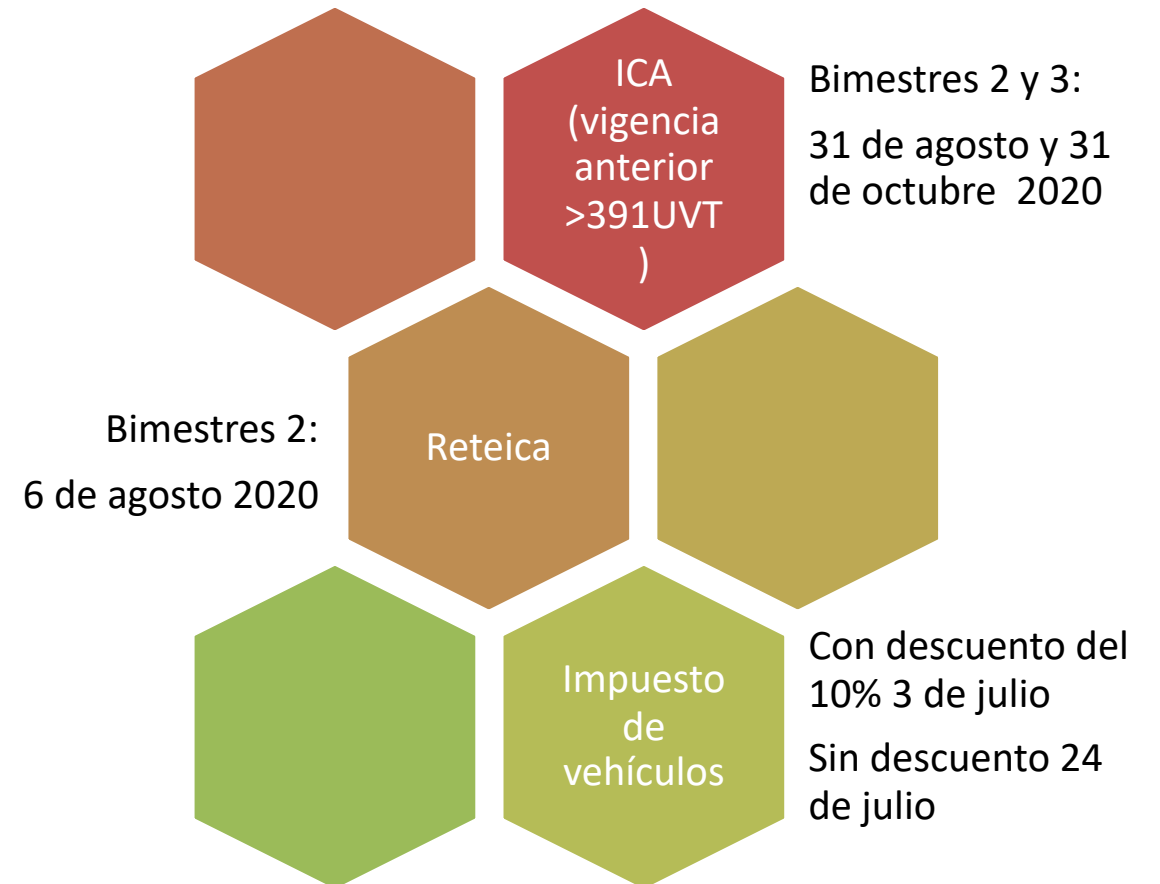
ICA (vigencia anterior >391UVT )

Bimestres 2 y 3:

31 de agosto y 31 de octubre 2020

Bimestres 2:

6 de agosto 2020

Reteica

Impuesto de vehículos

Con descuento del 10% 3 de julio

Sin descuento 24 de julio